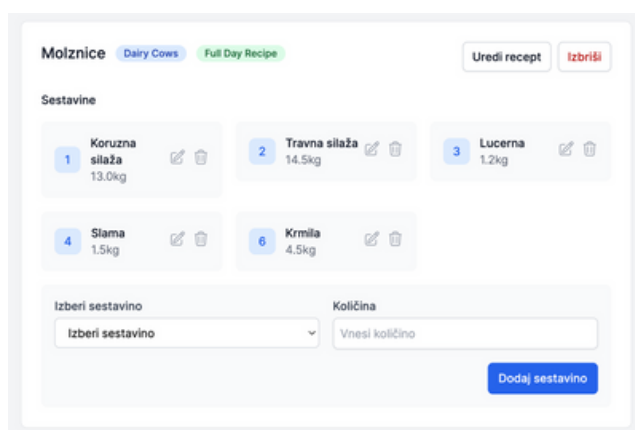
Molznice Dairy Cows Full Day Recipe

Uredi recept Izbriši

Sestavine

1 Koruzna silaža 13.0kg

2 Travna silaža 14.5kg

3 Lucerna 1.2kg

4 Slama 1.5kg

6 Krmila 4.5kg

Izberi sestavino

Izberi sestavino

Količina

Vnesi količino

Dodaj sestavino